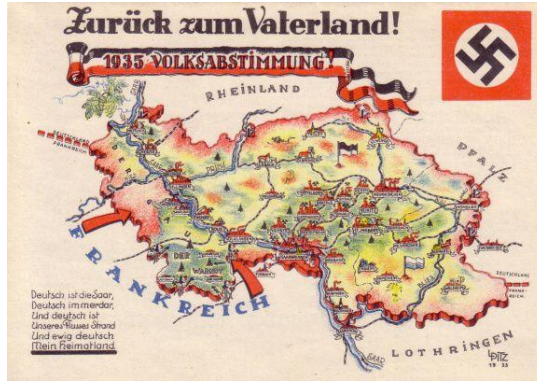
Zurück zum Vaterland!

1935 VOLKSABSTIMMUNG!

RHEINLAND

PFALZ

FRANKREICH

LOTHRINGEN

Deutsch ist die Saar, Deutsch immerdar, Und deutsch ist Unseres Flusses Strand Und ewig deutsch Mein Heimatland.

LPITZ 1935